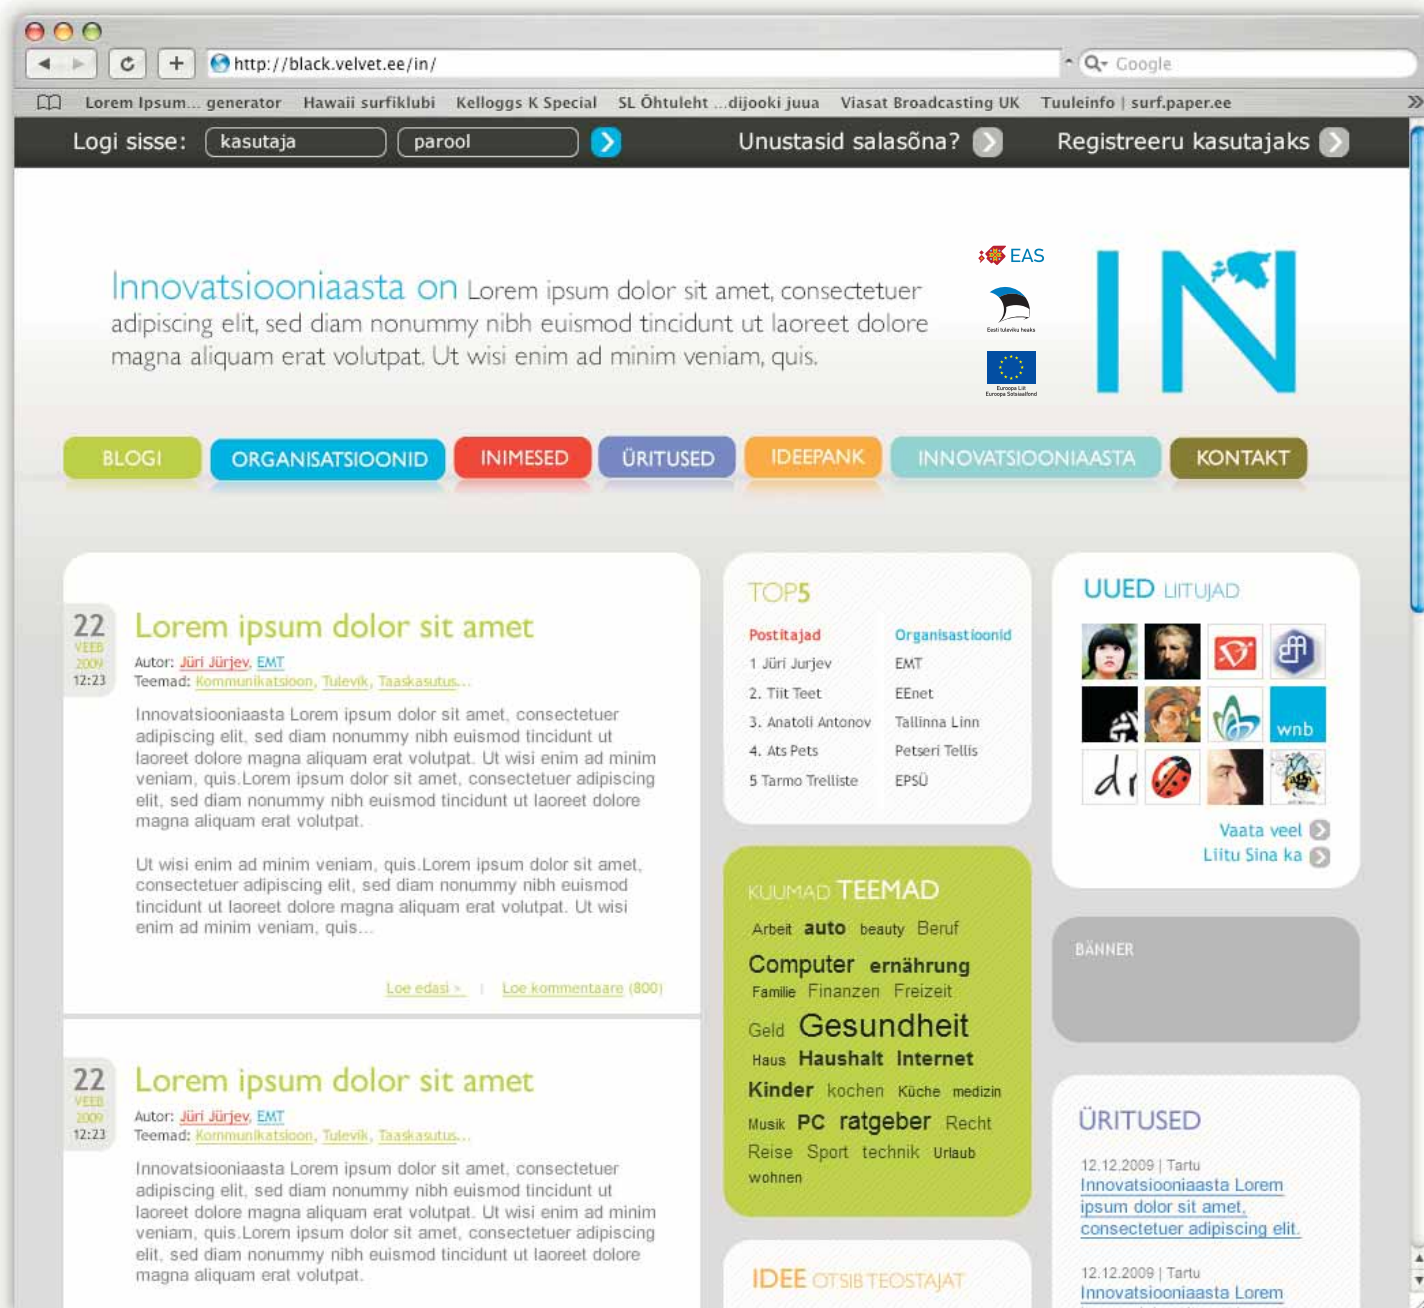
http://black.velvet.ee/in/

Google

Lorem Ipsum... generator Hawaii surfiklubi Kelloggs K Special SL Õhtuleht ...dijooki juua Viasat Broadcasting UK Tuuleinfo | surf.paper.ee

Logi sisse: kasutaja parool Unustasid salasõna? Registreeru kasutajaks

Innovatsiooniaasta on Lorem ipsum dolor sit amet, consectetuer adipiscing elit, sed diam nonummy nibh euismod tincidunt ut laoreet dolore magna aliquam erat volutpat. Ut wisi enim ad minim veniam, quis.

EAS

IN

BLOGI ORGANISATSIOONID INIMESED ÜRITUSED IDEEPANK INNOVATSIOONIAASTA KONTAKT

22 VEEB 2009 12:23

Lorem ipsum dolor sit amet

Autor: Jüri Jürjev, EMT
Teemad: Kommunikatsioon, Tulevik, Taaskasutus...

Innovatsiooniaasta Lorem ipsum dolor sit amet, consectetuer adipiscing elit, sed diam nonummy nibh euismod tincidunt ut laoreet dolore magna aliquam erat volutpat. Ut wisi enim ad minim veniam, quis.Lorem ipsum dolor sit amet, consectetuer adipiscing elit, sed diam nonummy nibh euismod tincidunt ut laoreet dolore magna aliquam erat volutpat.

Ut wisi enim ad minim veniam, quis.Lorem ipsum dolor sit amet, consectetuer adipiscing elit, sed diam nonummy nibh euismod tincidunt ut laoreet dolore magna aliquam erat volutpat. Ut wisi enim ad minim veniam, quis...

Loe edasi > | Loe kommentaare (800)

22 VEEB 2009 12:23

Lorem ipsum dolor sit amet

Autor: Jüri Jürjev, EMT
Teemad: Kommunikatsioon, Tulevik, Taaskasutus...

Innovatsiooniaasta Lorem ipsum dolor sit amet, consectetuer adipiscing elit, sed diam nonummy nibh euismod tincidunt ut laoreet dolore magna aliquam erat volutpat. Ut wisi enim ad minim veniam, quis.Lorem ipsum dolor sit amet, consectetuer adipiscing elit, sed diam nonummy nibh euismod tincidunt ut laoreet dolore magna aliquam erat volutpat.

TOP5

| Postitajad | Organisastioonid |
|---|---|
| 1 Jüri Jurjev | EMT |
| 2. Tiit Teet | EEnet |
| 3. Anatoli Antonov | Tallinna Linn |
| 4. Ats Pets | Petseri Tellis |
| 5 Tarmo Trelliste | EPSÜ |

KUUMAD TEEMAD

Arbeit auto beauty Beruf Computer ernährung Familie Finanzen Freizeit Geld Gesundheit Haus Haushalt Internet Kinder kochen Küche medizin Musik PC ratgeber Recht Reise Sport technik Urlaub wohnen

IDEE OTSIB TEOSTAJAT

UUED LIITUJAD

wnb

Vaata veel
Liitu Sina ka

BÄNNER

ÜRITUSED

12.12.2009 | Tartu
Innovatsiooniaasta Lorem ipsum dolor sit amet, consectetuer adipiscing elit.

12.12.2009 | Tartu
Innovatsiooniaasta Lorem